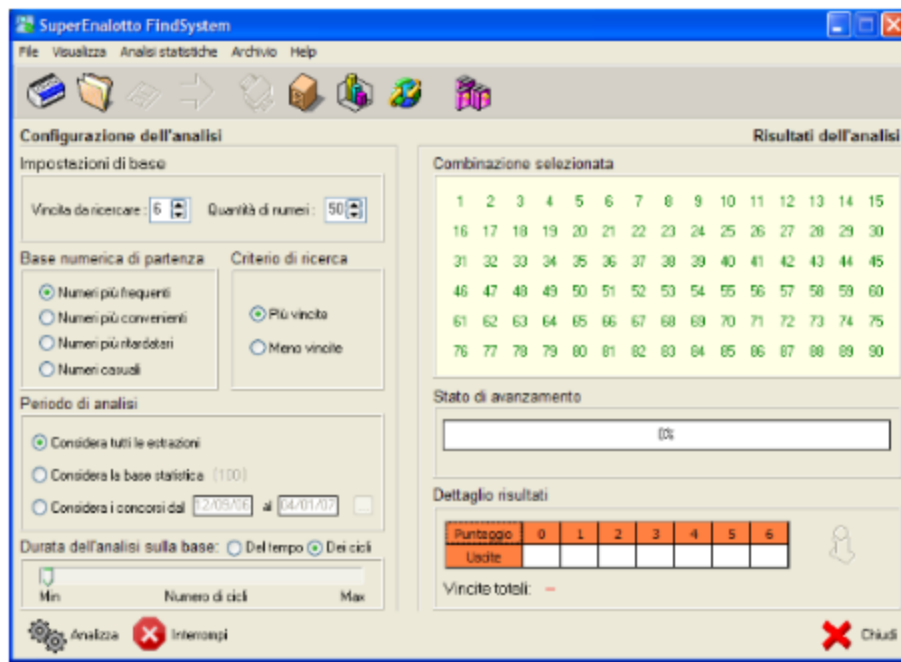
SuperEnalotto FindSystem

File Visualizza Analisi statistiche Archivio Help

Configurazione dell'analisi

Risultati dell'analisi

Impostazioni di base

Vincita da ricercare: 6

Quantità di numeri: 50

Base numerica di partenza

Numeri più frequenti

Numeri più convenienti

Numeri più ritardatari

Numeri casuali

Criterio di ricerca

Più vincite

Meno vincite

Periodo di analisi

Considera tutte le estrazioni

Considera la base statistica (100)

Considera i concorsi dal 12/09/06 al 04/01/07

Durata dell'analisi sulla base: Del tempo Dei cicli

Min Numero di cicli Max

Combinazione selezionata

1 2 3 4 5 6 7 8 9 10 11 12 13 14 15
16 17 18 19 20 21 22 23 24 25 26 27 28 29 30
31 32 33 34 35 36 37 38 39 40 41 42 43 44 45
46 47 48 49 50 51 52 53 54 55 56 57 58 59 60
61 62 63 64 65 66 67 68 69 70 71 72 73 74 75
76 77 78 79 80 81 82 83 84 85 86 87 88 89 90

Stato di avanzamento

0%

Dettaglio risultati

| Punteggio | 0 | 1 | 2 | 3 | 4 | 5 | 6 |
|---|---|---|---|---|---|---|---|
| Uscite | | | | | | | |

Vincite totali: -

Analizza Interrompi

Chiudi